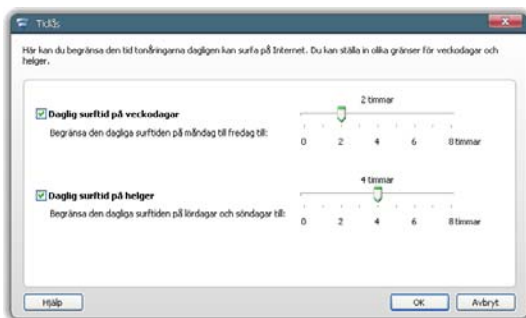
Tidås

Här kan du begränsa den tid tonåringarna dagligen kan surfa på Internet. Du kan ställa in olika gränser för veckodagar och helger.

Daglig surftid på veckodagar

Begränsa den dagliga surftiden på måndag till fredag till:

2 timmar

0 2 4 6 8 timmar

Daglig surftid på helger

Begränsa den dagliga surftiden på lördagar och söndagar till:

4 timmar

0 2 4 6 8 timmar

Hjälp

OK

Avbryt